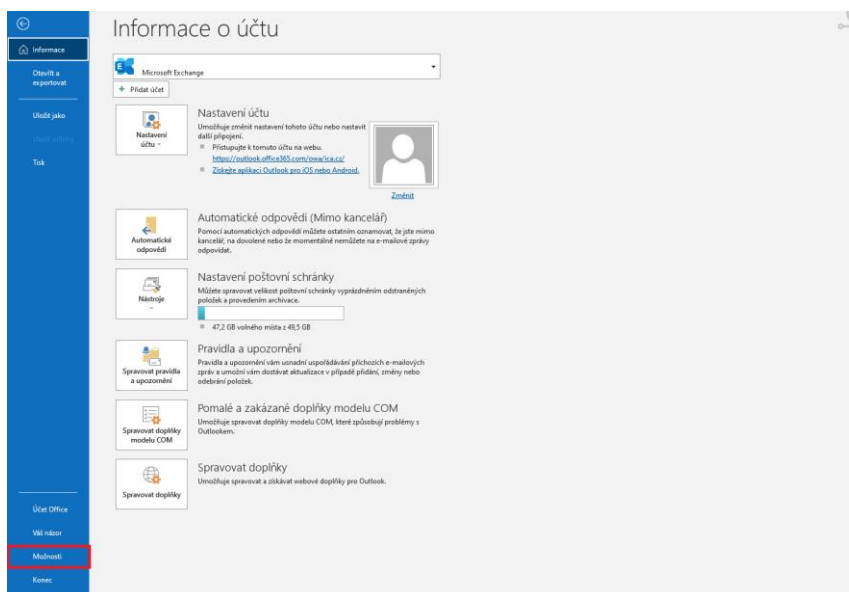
Informace

Otevřít a exportovat

Uložit jako

Uložit přílohy

Tisk

Účet Office

Váš názor

Možnosti

Konec

Informace o účtu

Microsoft Exchange

+ Přidat účet

Nastavení účtu

Nastavení účtu

Umožňuje změnit nastavení tohoto účtu nebo nastavit další připojení.

Přistupujte k tomuto účtu na webu. https://outlook.office365.com/owa/ica.cz/

Získejte aplikaci Outlook pro iOS nebo Android.

Změnit

Automatické odpovědi

Automatické odpovědi (Mimo kancelář)

Pomocí automatických odpovědí můžete ostatním oznamovat, že jste mimo kancelář, na dovolené nebo že momentálně nemůžete na e-mailové zprávy odpovídat.

Nástroje

Nastavení poštovní schránky

Můžete spravovat velikost poštovní schránky vyprázdněním odstraněných položek a provedením archivace.

47,2 GB volného místa z 49,5 GB

Spravovat pravidla a upozornění

Pravidla a upozornění

Pravidla a upozornění vám usnadní uspořádávání příchozích e-mailových zpráv a umožní vám dostávat aktualizace v případě přidání, změny nebo odebrání položek.

Spravovat doplňky modelu COM

Pomalé a zakázané doplňky modelu COM

Umožňuje spravovat doplňky modelu COM, které způsobují problémy s Outlookem.

Spravovat doplňky

Spravovat doplňky

Umožňuje spravovat a získávat webové doplňky pro Outlook.